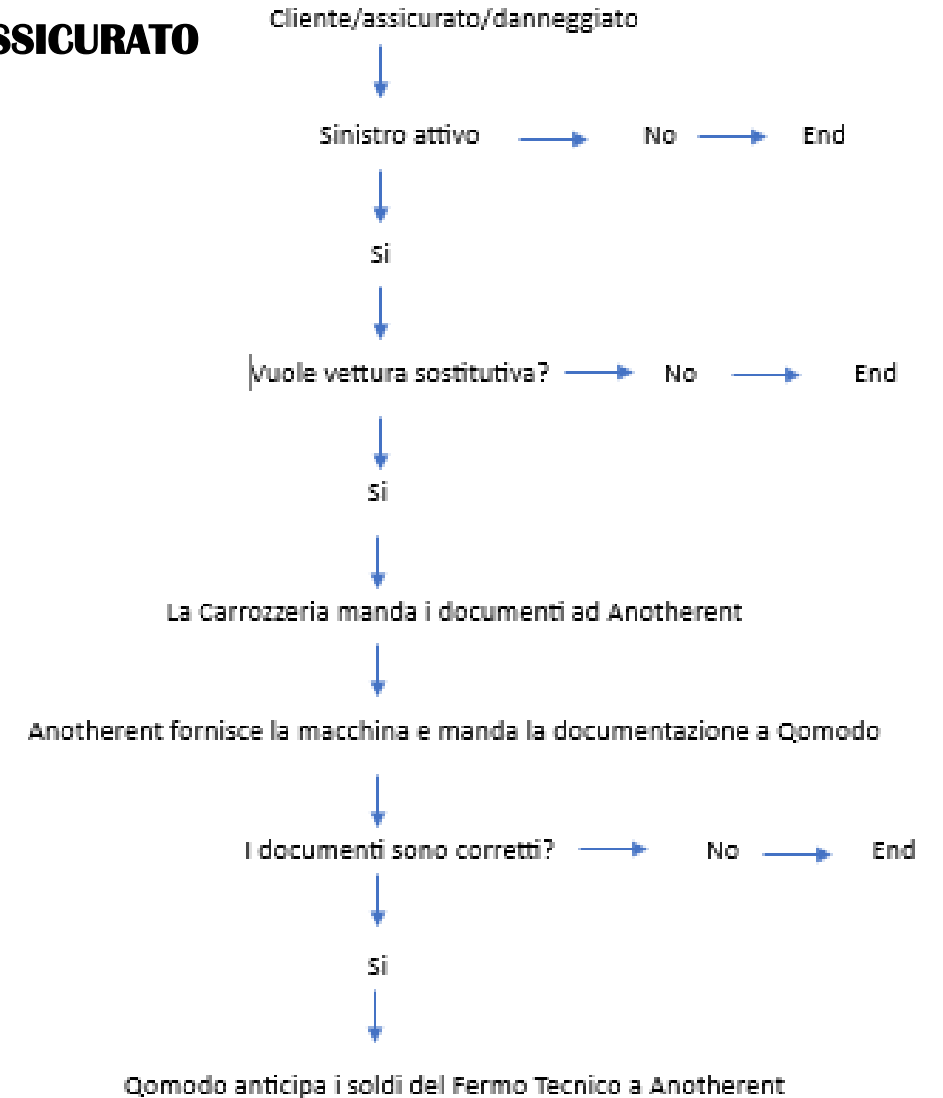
SSICURATO

Cliente/assicurato/danneggiato

Sinistro attivo No End

Si

Vuole vettura sostitutiva? No End

Si

La Carrozzeria manda i documenti ad Anotherent

Anotherent fornisce la macchina e manda la documentazione a Qomodo

I documenti sono corretti? No End

Si

Qomodo anticipa i soldi del Fermo Tecnico a Anotherent